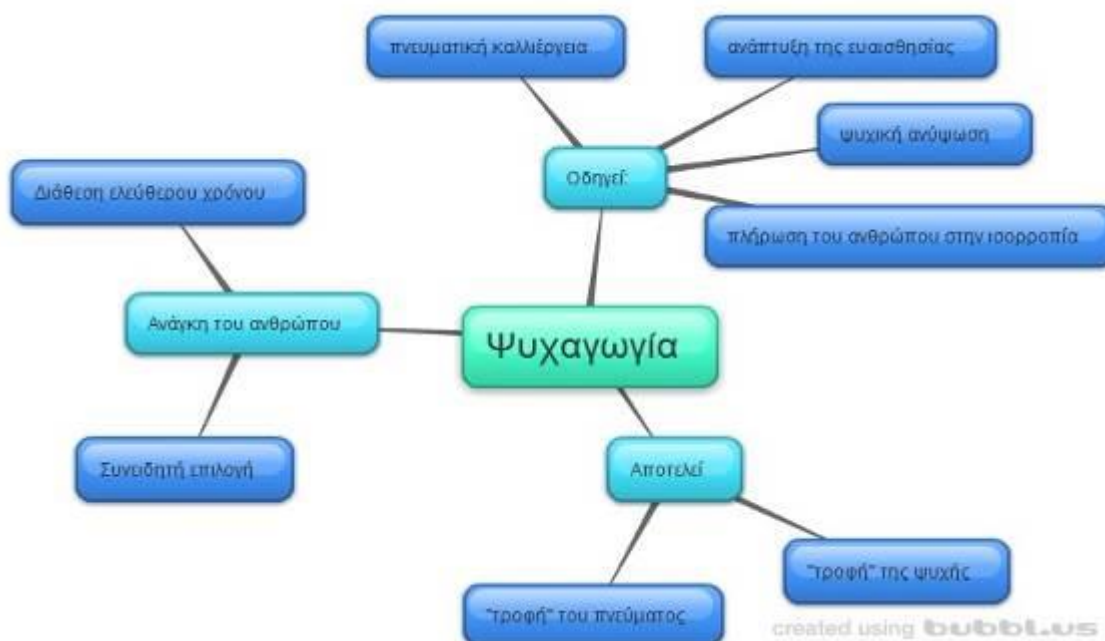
πνευματική καλλιέργεια

ανάπτυξη της ευαισθησίας

ψυχική ανύψωση

Οδηγεί

πλήρωση του ανθρώπου στην ισορροπία

Διάθεση ελεύθερου χρόνου

Ανάγκη του ανθρώπου

Ψυχαγωγία

Συνειδητή επιλογή

Αποτελεί

"τροφή" της ψυχής

"τροφή" του πνεύματος

created using bubbl.us